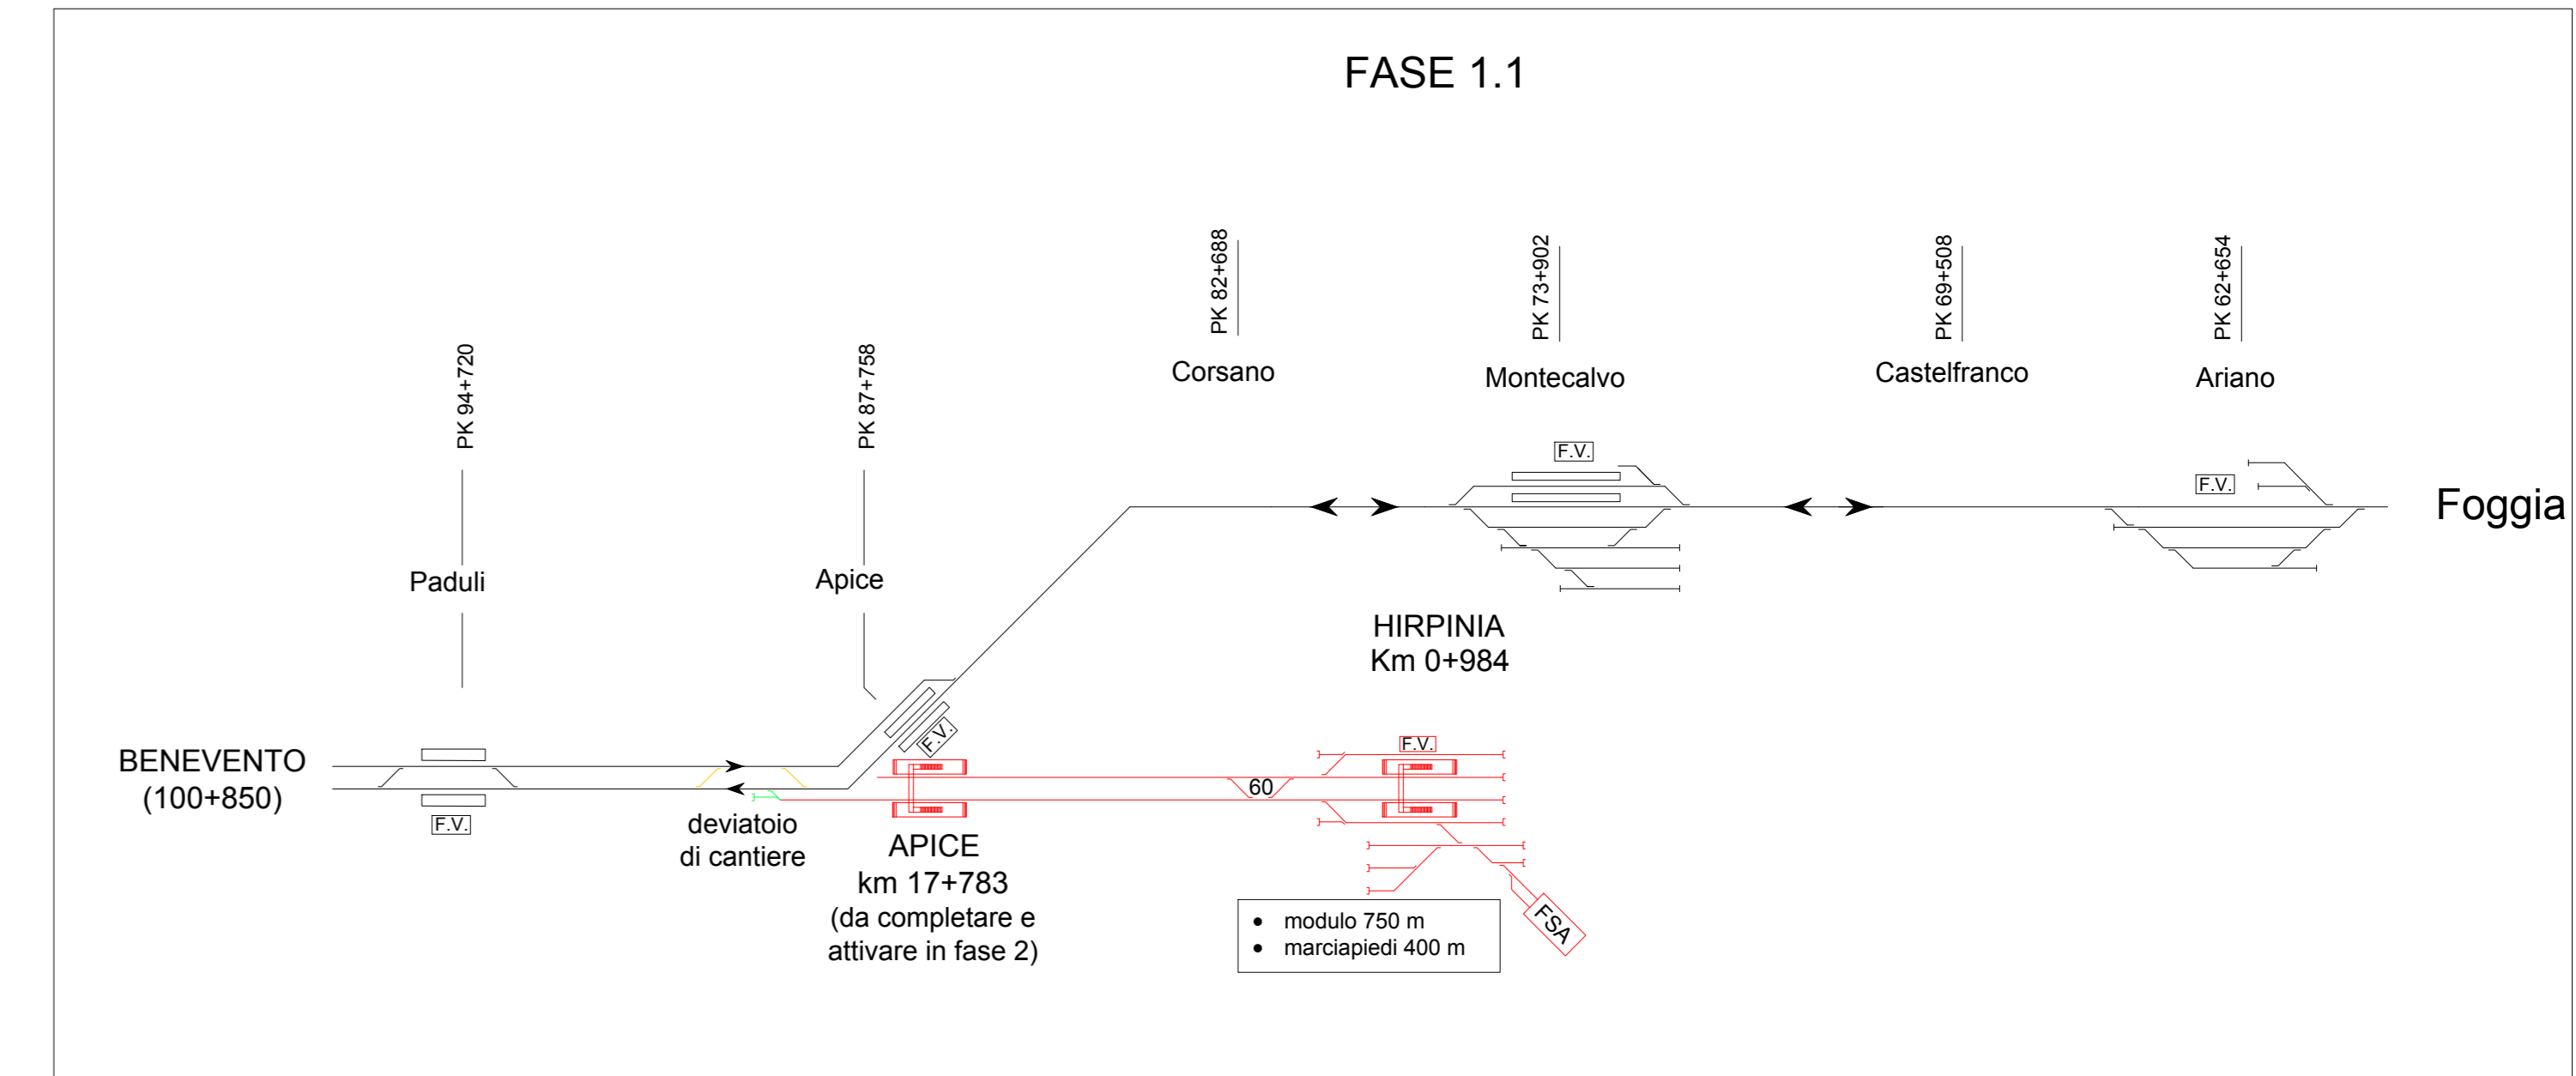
FASE 1.1

PK 94+720
PK 87+758
PK 82+688
PK 73+902
PK 69+508
PK 62+654

Paduli
Apice
Corsano
Montecalvo
Castelfranco
Ariano

F.V.
F.V.
Foggia

HIRPINIA
Km 0+984

BENEVENTO
(100+850)

F.V.
F.V.
F.V.
60

deviatoio
di cantiere

APICE
km 17+783
(da completare e
attivare in fase 2)

• modulo 750 m
• marciapiedi 400 m

FSA